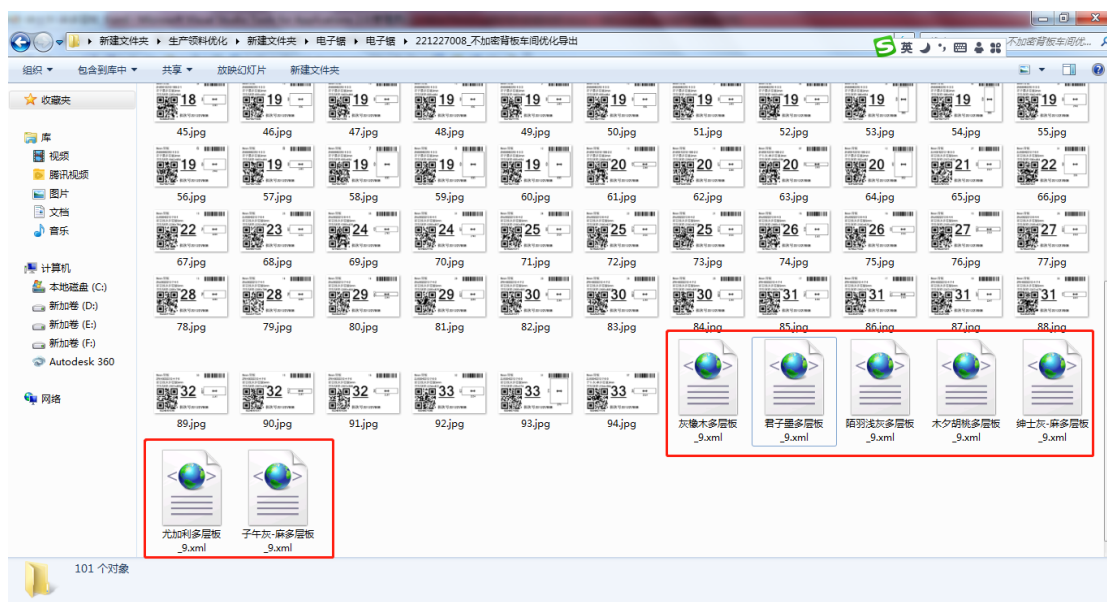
新建文件夹 ▸ 生产领料优化 ▸ 新建文件夹 ▸ 电子锯 ▸ 电子锯 ▸ 221227008_不加密背板车间优化导出

英

不加密背板车间优...

组织 ▾ 包含到库中 ▾ 共享 ▾ 放映幻灯片 新建文件夹

收藏夹

库
视频
腾讯视频
图片
文档
音乐

计算机
本地磁盘 (C:)
新加卷 (D:)
新加卷 (E:)
新加卷 (F:)
Autodesk 360

网络

18 45.jpg
19 46.jpg
19 47.jpg
19 48.jpg
19 49.jpg
19 50.jpg
19 51.jpg
19 52.jpg
19 53.jpg
19 54.jpg
19 55.jpg
19 56.jpg
19 57.jpg
19 58.jpg
19 59.jpg
19 60.jpg
20 61.jpg
20 62.jpg
20 63.jpg
20 64.jpg
21 65.jpg
22 66.jpg
22 67.jpg
23 68.jpg
24 69.jpg
24 70.jpg
25 71.jpg
25 72.jpg
25 73.jpg
26 74.jpg
26 75.jpg
27 76.jpg
27 77.jpg
28 78.jpg
28 79.jpg
29 80.jpg
29 81.jpg
30 82.jpg
30 83.jpg
30 84.jpg
31 85.jpg
31 86.jpg
31 87.jpg
31 88.jpg
32 89.jpg
32 90.jpg
32 91.jpg
33 92.jpg
33 93.jpg
33 94.jpg

灰橡木多层板_9.xml
君子墨多层板_9.xml
陌羽浅灰多层板_9.xml
木夕胡桃多层板_9.xml
绅士灰-麻多层板_9.xml
尤加利多层板_9.xml
子午灰-麻多层板_9.xml

101 个对象